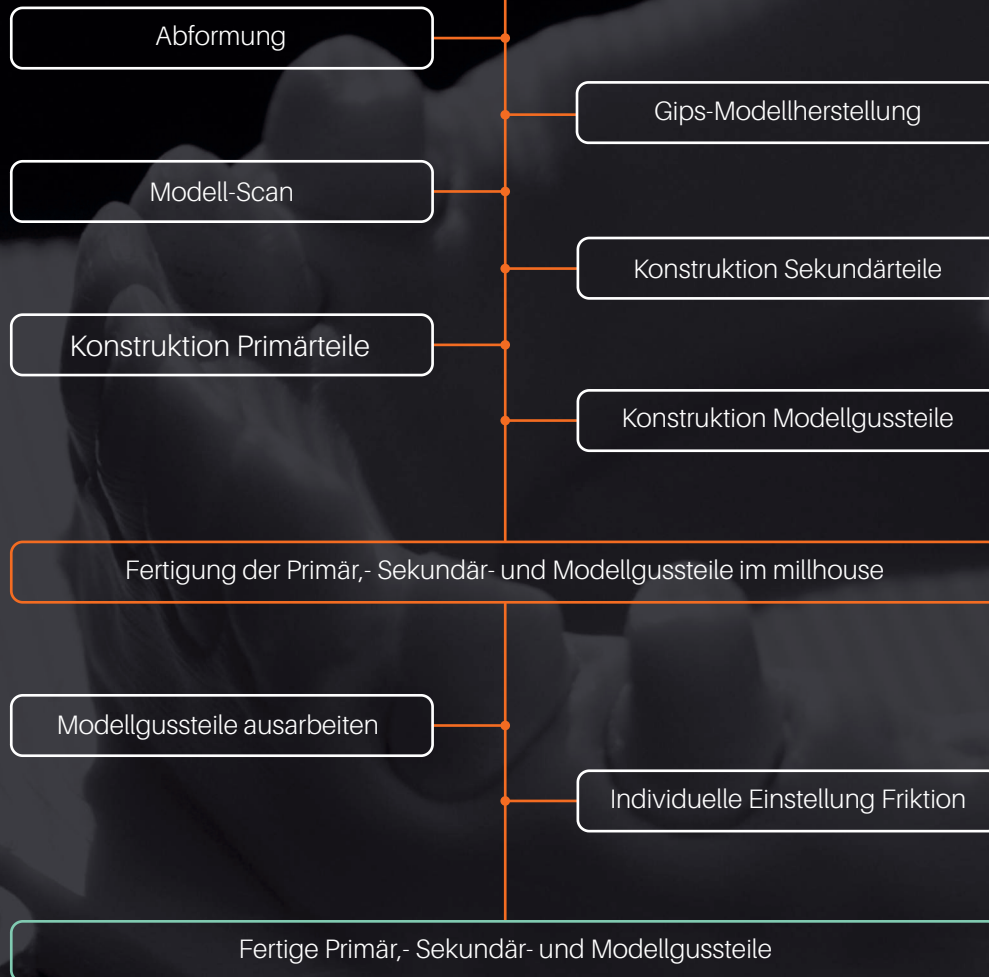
Abformung

Gips-Modellherstellung

Modell-Scan

Konstruktion Sekundärteile

Konstruktion Primärteile

Konstruktion Modellgussteile

Fertigung der Primär,- Sekundär- und Modellgussteile im millhouse

Modellgussteile ausarbeiten

Individuelle Einstellung Friktion

Fertige Primär,- Sekundär- und Modellgussteile